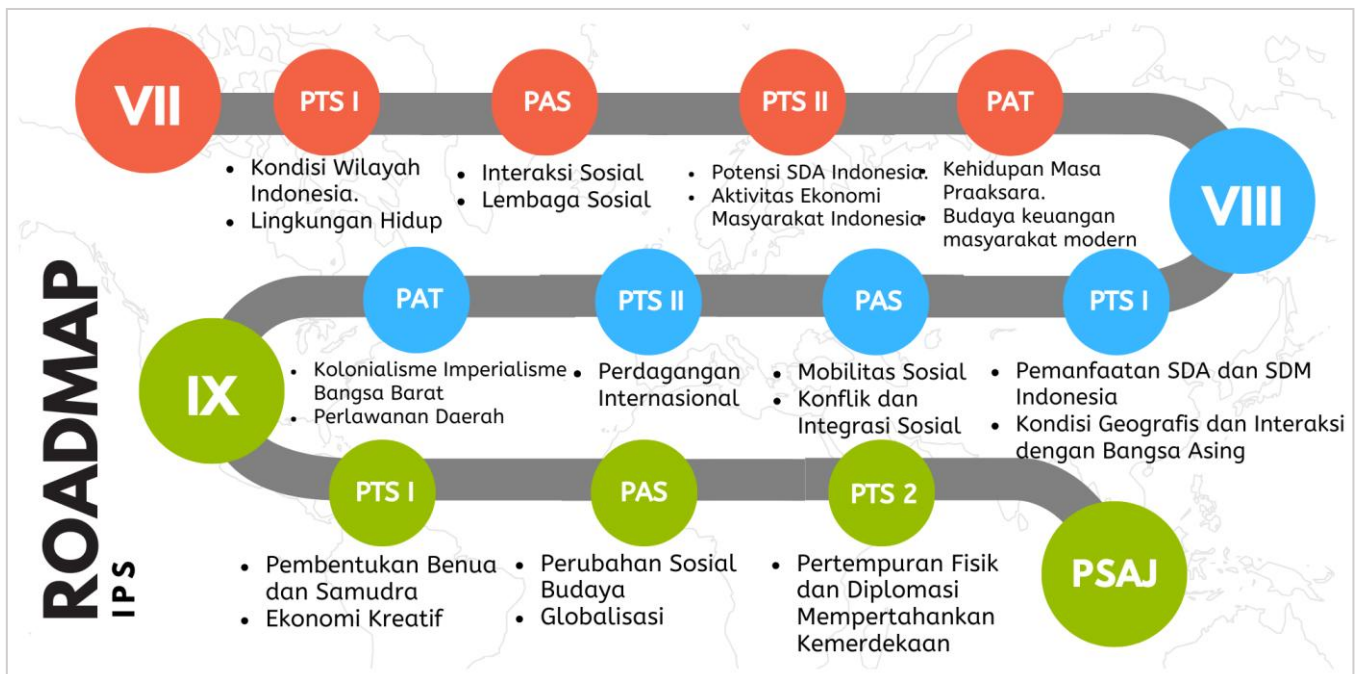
ROADMAP
IPS

VII

PTS I
• Kondisi Wilayah Indonesia.
• Lingkungan Hidup

PAS
• Interaksi Sosial
• Lembaga Sosial

PTS II
• Potensi SDA Indonesia.
• Aktivitas Ekonomi Masyarakat Indonesia

PAT
• Kehidupan Masa Praaksara.
• Budaya keuangan masyarakat modern

VIII

PTS I
• Pemanfaatan SDA dan SDM Indonesia
• Kondisi Geografis dan Interaksi dengan Bangsa Asing

PAS
• Mobilitas Sosial
• Konflik dan Integrasi Sosial

PTS II
• Perdagangan Internasional

PAT
• Kolonialisme Imperialisme Bangsa Barat
• Perlawanan Daerah

IX

PTS I
• Pembentukan Benua dan Samudra
• Ekonomi Kreatif

PAS
• Perubahan Sosial Budaya
• Globalisasi

PTS 2
• Pertempuran Fisik dan Diplomasi Mempertahankan Kemerdekaan

PSAJ